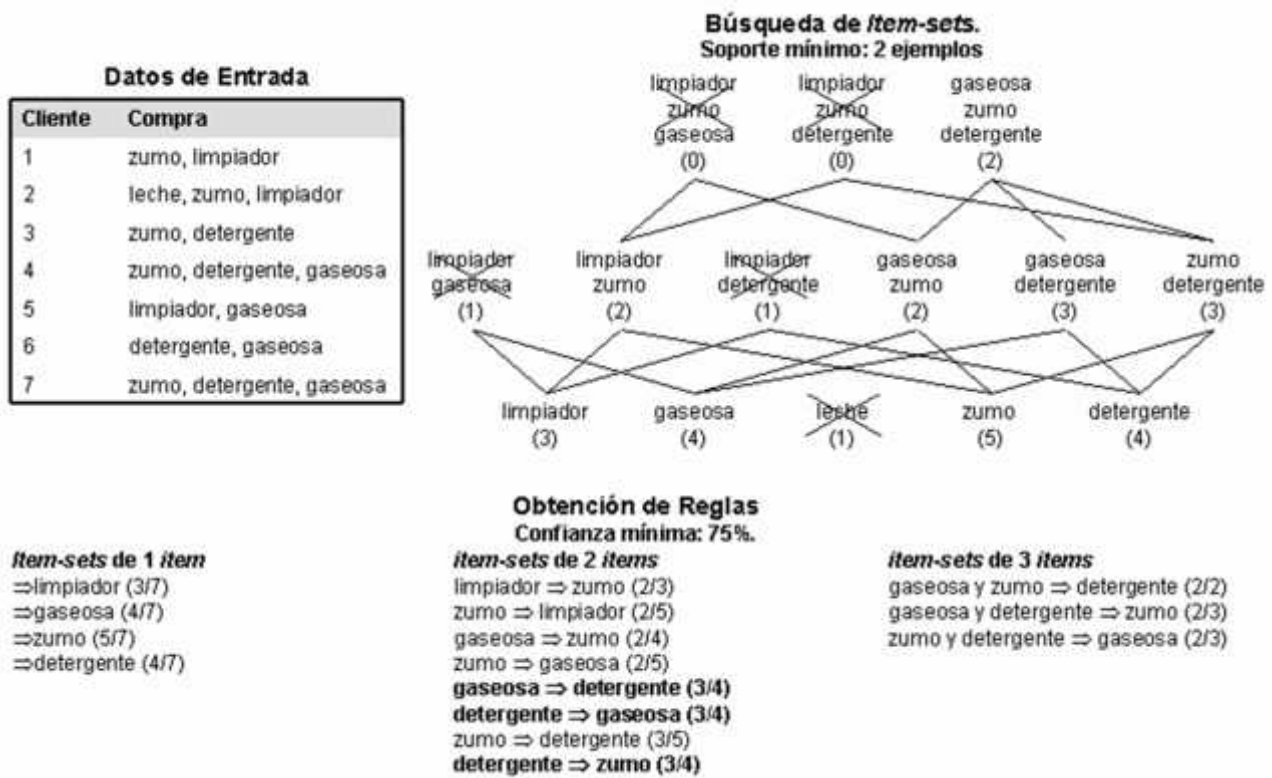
Datos de Entrada

| Cliente | Compra |
|---|---|
| 1 | zumo, limpiador |
| 2 | leche, zumo, limpiador |
| 3 | zumo, detergente |
| 4 | zumo, detergente, gaseosa |
| 5 | limpiador, gaseosa |
| 6 | detergente, gaseosa |
| 7 | zumo, detergente, gaseosa |

Búsqueda de *item-sets*.
Soporte mínimo: 2 ejemplos

limpiador zumo gaseosa (0)
limpiador zumo detergente (0)
gaseosa zumo detergente (2)

limpiador gaseosa (1)
limpiador zumo (2)
limpiador detergente (1)
gaseosa zumo (2)
gaseosa detergente (3)
zumo detergente (3)

limpiador (3)
gaseosa (4)
leche (1)
zumo (5)
detergente (4)

Obtención de Reglas
Confianza mínima: 75%.

*Item-sets* de 1 *item*
$\Rightarrow$limpiador (3/7)
$\Rightarrow$gaseosa (4/7)
$\Rightarrow$zumo (5/7)
$\Rightarrow$detergente (4/7)

*item-sets* de 2 *items*
limpiador $\Rightarrow$ zumo (2/3)
zumo $\Rightarrow$ limpiador (2/5)
gaseosa $\Rightarrow$ zumo (2/4)
zumo $\Rightarrow$ gaseosa (2/5)
**gaseosa $\Rightarrow$ detergente (3/4)**
**detergente $\Rightarrow$ gaseosa (3/4)**
zumo $\Rightarrow$ detergente (3/5)
**detergente $\Rightarrow$ zumo (3/4)**

*item-sets* de 3 *items*
gaseosa y zumo $\Rightarrow$ detergente (2/2)
gaseosa y detergente $\Rightarrow$ zumo (2/3)
zumo y detergente $\Rightarrow$ gaseosa (2/3)